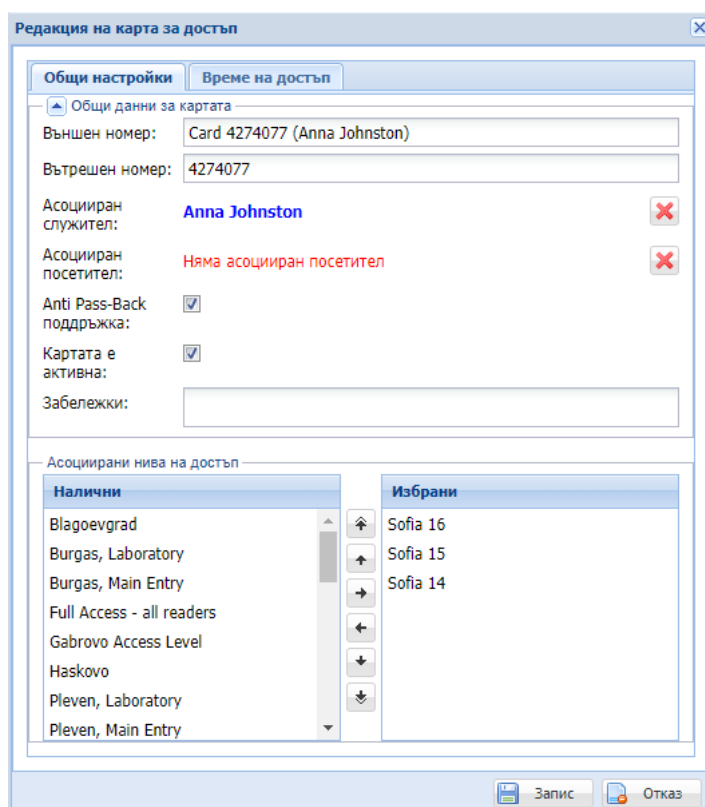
Редакция на карта за достъп

Общи настройки | Време на достъп

Общи данни за картата

Външен номер: Card 4274077 (Anna Johnston)

Вътрешен номер: 4274077

Асоцииран служител: Anna Johnston

Асоцииран посетител: Няма асоцииран посетител

Anti Pass-Back поддръжка:

Картата е активна:

Забележки:

Асоциирани нива на достъп

| Налични |
|---|
| Blagoevgrad |
| Burgas, Laboratory |
| Burgas, Main Entry |
| Full Access - all readers |
| Gabrovo Access Level |
| Haskovo |
| Pleven, Laboratory |
| Pleven, Main Entry |

| Избрани |
|---|
| Sofia 16 |
| Sofia 15 |
| Sofia 14 |

Запис | Отказ